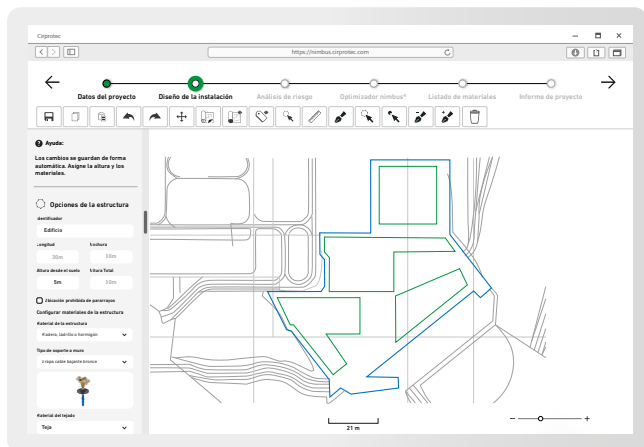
Cirprotec

https://nimbus.cirprotec.com

Datos del proyecto
Diseño de la instalación
Análisis de riesgo
Optimizador nimbus®
Listado de materiales
Informe de proyecto

Ayuda:

Los cambios se guardan de forma automática. Asigne la altura y los materiales.

Opciones de la estructura

Identificador
Edificio

Longitud
30m
Anchura
30m

Altura desde el suelo
5m
Altura Total
30m

Ubicación prohibida de pararrayos

Configurar materiales de la estructura

Material de la estructura
Madera, ladrillo u hormigón

Tipo de soporte a muro
3 tejas cable bajante bronce

Material del tejado
Teja

21 m

– +